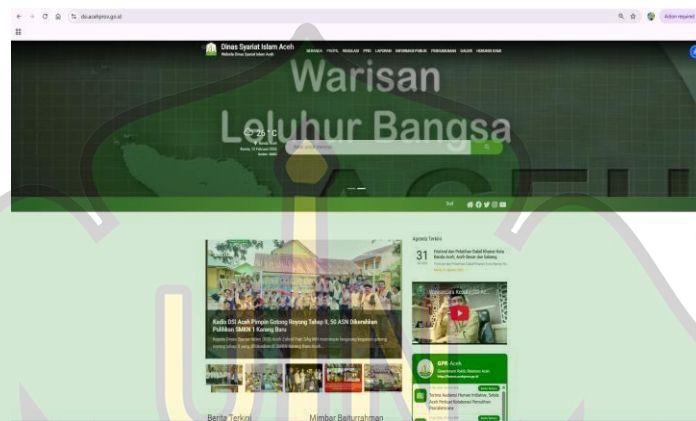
dsi.acehprov.go.id

Dinas Syariat Islam Aceh

BERANDA PROFIL REGULASI PPID LAPORAN INFORMASI PUBLIK PENGUMUMAN GALERI HUBUNGI KAMI

Warisan Leluhur Bangsa

26°C

Agenda Terkini

31

Kadis DSI Aceh Pimpin Gotong Royong Tahap II, 50 ASN Dikerahkan Pulihkan SMKN 1 Karang Baru

Berita Terkini

Mimbar Baiturrahman

GPR Aceh